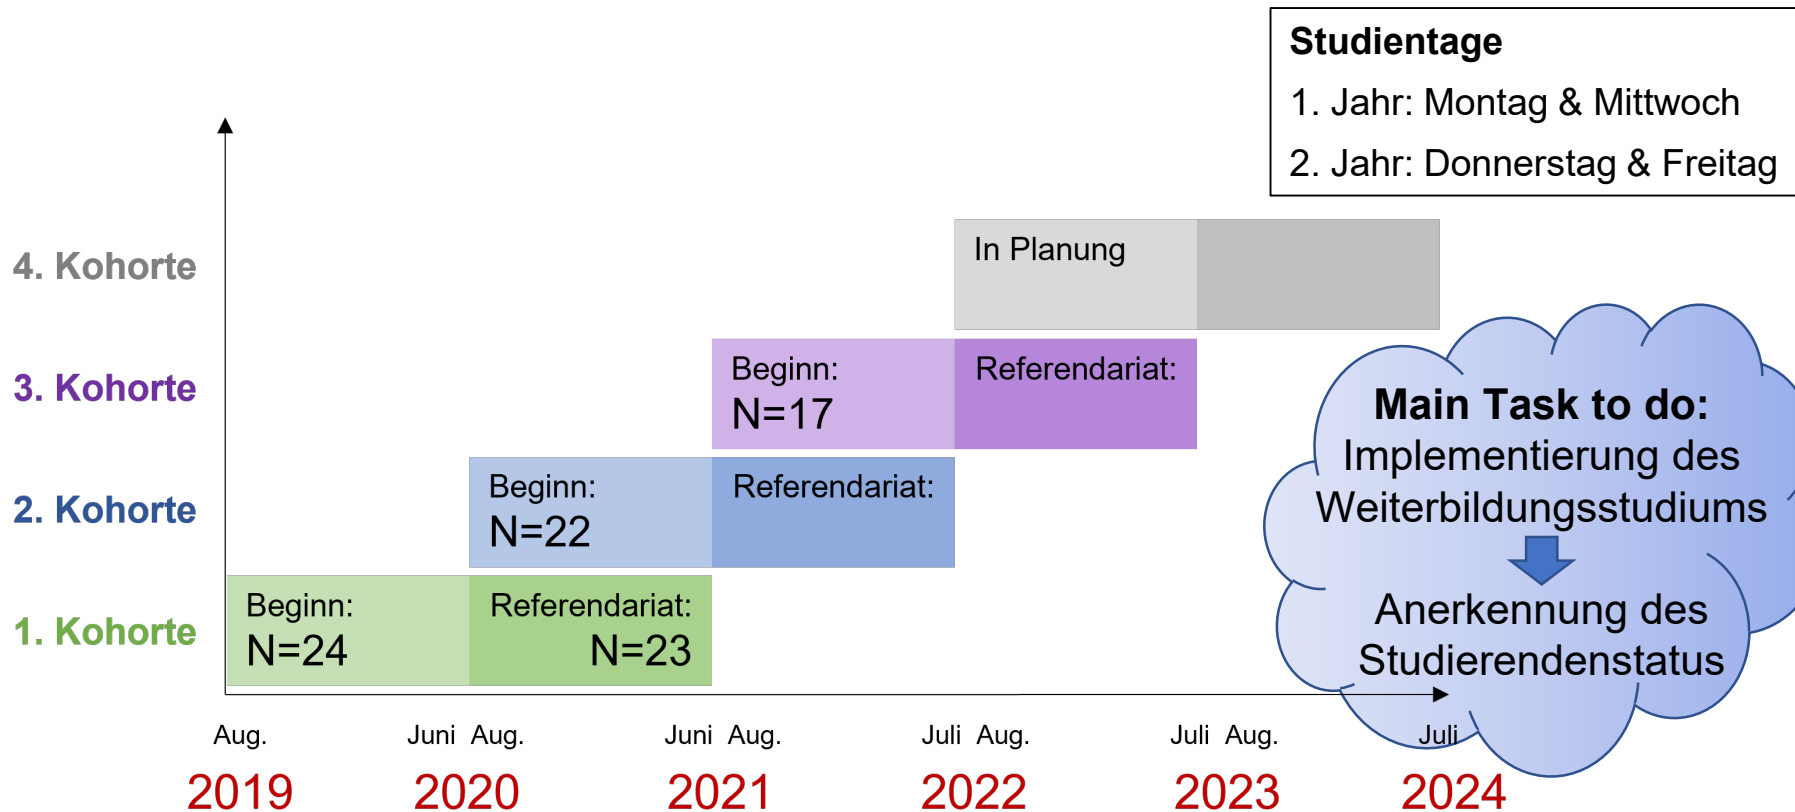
Studientage
1. Jahr: Montag & Mittwoch
2. Jahr: Donnerstag & Freitag

4. Kohorte
In Planung

3. Kohorte
Beginn: N=17
Referendariat:

2. Kohorte
Beginn: N=22
Referendariat:

1. Kohorte
Beginn: N=24
Referendariat: N=23

Main Task to do:
Implementierung des Weiterbildungsstudiums
Anerkennung des Studierendenstatus

Aug. 2019
Juni Aug. 2020
Juni Aug. 2021
Juli Aug. 2022
Juli Aug. 2023
Juli 2024